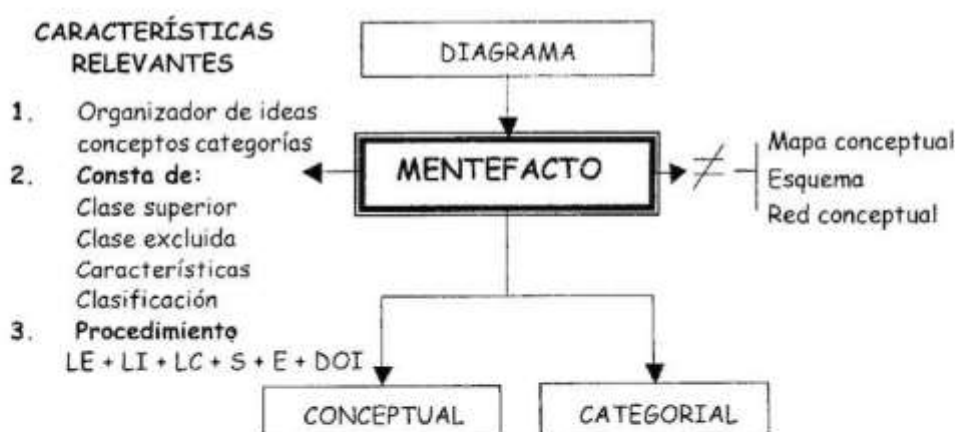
CARACTERÍSTICAS RELEVANTES

1. Organizador de ideas conceptos categorías

2. Consta de:
Clase superior
Clase excluida
Características
Clasificación

3. Procedimiento
LE + LI + LC + S + E + DOI

DIAGRAMA

MENTEFACTO

$\neq$

Mapa conceptual
Esquema
Red conceptual

CONCEPTUAL

CATEGORIAL